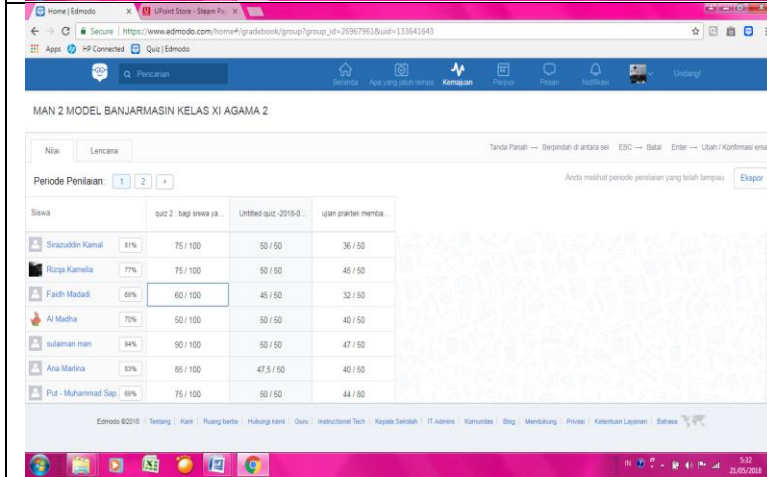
Home | Edmodo
UPoint Store - Steam Po
Secure | https://www.edmodo.com/home#/gradebook/group?group_id=26967961&uid=133641643
Apps HP Connected Quiz | Edmodo

Q Pencarian
Beranda Apa yang jatuh tempo Kemajuan Perpus Pesan Notifikasi Undang!

MAN 2 MODEL BANJARMASIN KELAS XI AGAMA 2

Nilai Lencana

Tanda Panah → Berpindah di antara sel ESC → Batal Enter → Ubah / Konfirmasi ema

Periode Penilaian: 1 2 +

Anda melihat periode penilaian yang telah lampau Ekspor

| Siswa | | quiz 2 : bagi siswa ya... | Untitled quiz -2018-0... | ujian praktek memba... |
|---|---|---|---|---|
| Sirazuddin Kamal | 81% | 75 / 100 | 50 / 50 | 36 / 50 |
| Rizqa Kamelia | 77% | 75 / 100 | 50 / 50 | 45 / 50 |
| Faidh Madadi | 69% | 60 / 100 | 45 / 50 | 32 / 50 |
| Al Madha | 70% | 50 / 100 | 50 / 50 | 40 / 50 |
| sulaiman man | 94% | 90 / 100 | 50 / 50 | 47 / 50 |
| Ana Marlina | 83% | 85 / 100 | 47.5 / 50 | 40 / 50 |
| Put - Muhammad Sap | 69% | 75 / 100 | 50 / 50 | 44 / 80 |

Edmodo ©2018 | Tentang | Karir | Ruang berita | Hubungi kami | Guru | Instructional Tech | Kepala Sekolah | IT Admins | Komunitas | Blog | Mendukung | Privasi | Ketentuan Layanan | Bahasa

IN 5:32 21/05/2018